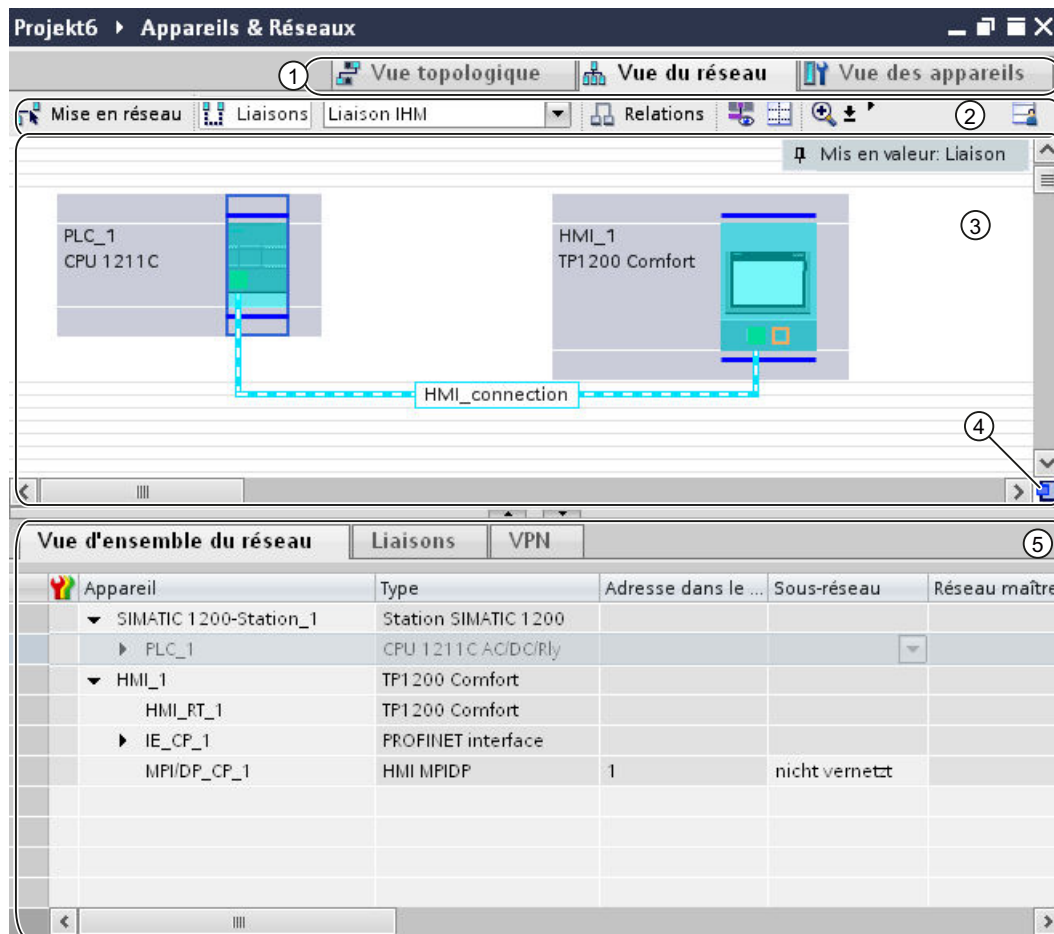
Projekt6 ▸ Appareils & Réseaux

① Vue topologique | Vue du réseau | Vue des appareils

Mise en réseau | Liaisons | Liaison IHM | Relations ②

Mis en valeur: Liaison

③

PLC_1
CPU 1211C

HMI_1
TP1200 Comfort

HMI_connection

④

Vue d'ensemble du réseau | Liaisons | VPN ⑤

| | Appareil | Type | Adresse dans le ... | Sous-réseau | Réseau maître |
|---|---|---|---|---|---|
| | ▾ SIMATIC 1200-Station_1 | Station SIMATIC 1200 | | | |
| | ▸ PLC_1 | CPU 1211C AC/DC/Rly | | | |
| | ▾ HMI_1 | TP1200 Comfort | | | |
| | HMI_RT_1 | TP1200 Comfort | | | |
| | ▸ IE_CP_1 | PROFINET interface | | | |
| | MPI/DP_CP_1 | HMI MPIDP | 1 | nicht vernetzt | |